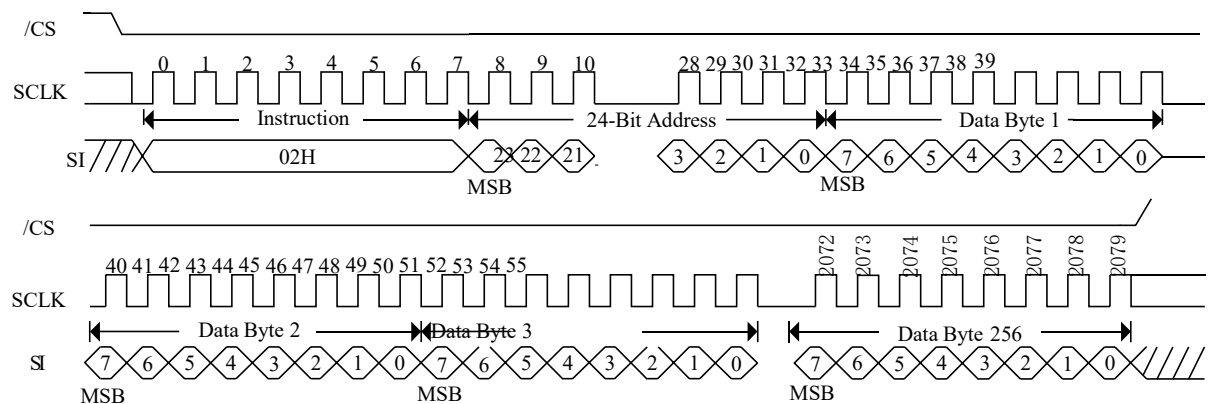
/CS

SCLK

0 1 2 3 4 5 6 7 8 9 10 28 29 30 31 32 33 34 35 36 37 38 39

Instruction

24-Bit Address

Data Byte 1

SI

02H

23 22 21

3 2 1 0 7 6 5 4 3 2 1 0

MSB

MSB

/CS

SCLK

40 41 42 43 44 45 46 47 48 49 50 51 52 53 54 55

2072 2073 2074 2075 2076 2077 2078 2079

Data Byte 2

Data Byte 3

Data Byte 256

SI

7 6 5 4 3 2 1 0 7 6 5 4 3 2 1 0

7 6 5 4 3 2 1 0

MSB

MSB

MSB